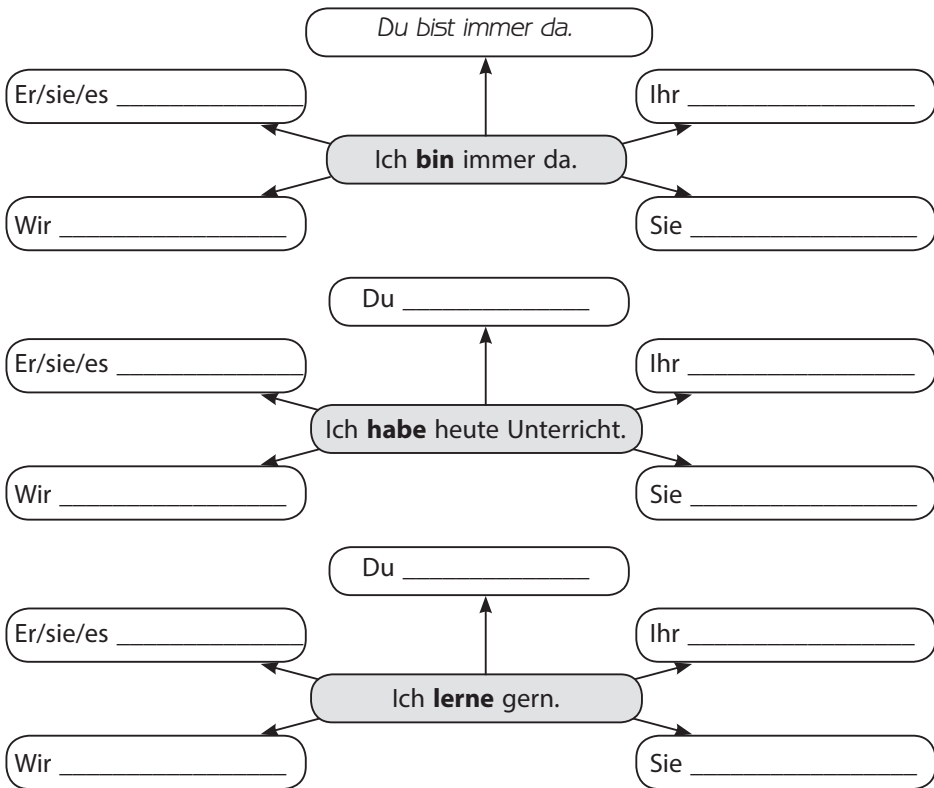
Du bist immer da.

Er/sie/es ______________

Ihr ______________

Ich **bin** immer da.

Wir ______________

Sie ______________

Du ______________

Er/sie/es ______________

Ihr ______________

Ich **habe** heute Unterricht.

Wir ______________

Sie ______________

Du ______________

Er/sie/es ______________

Ihr ______________

Ich **lerne** gern.

Wir ______________

Sie ______________